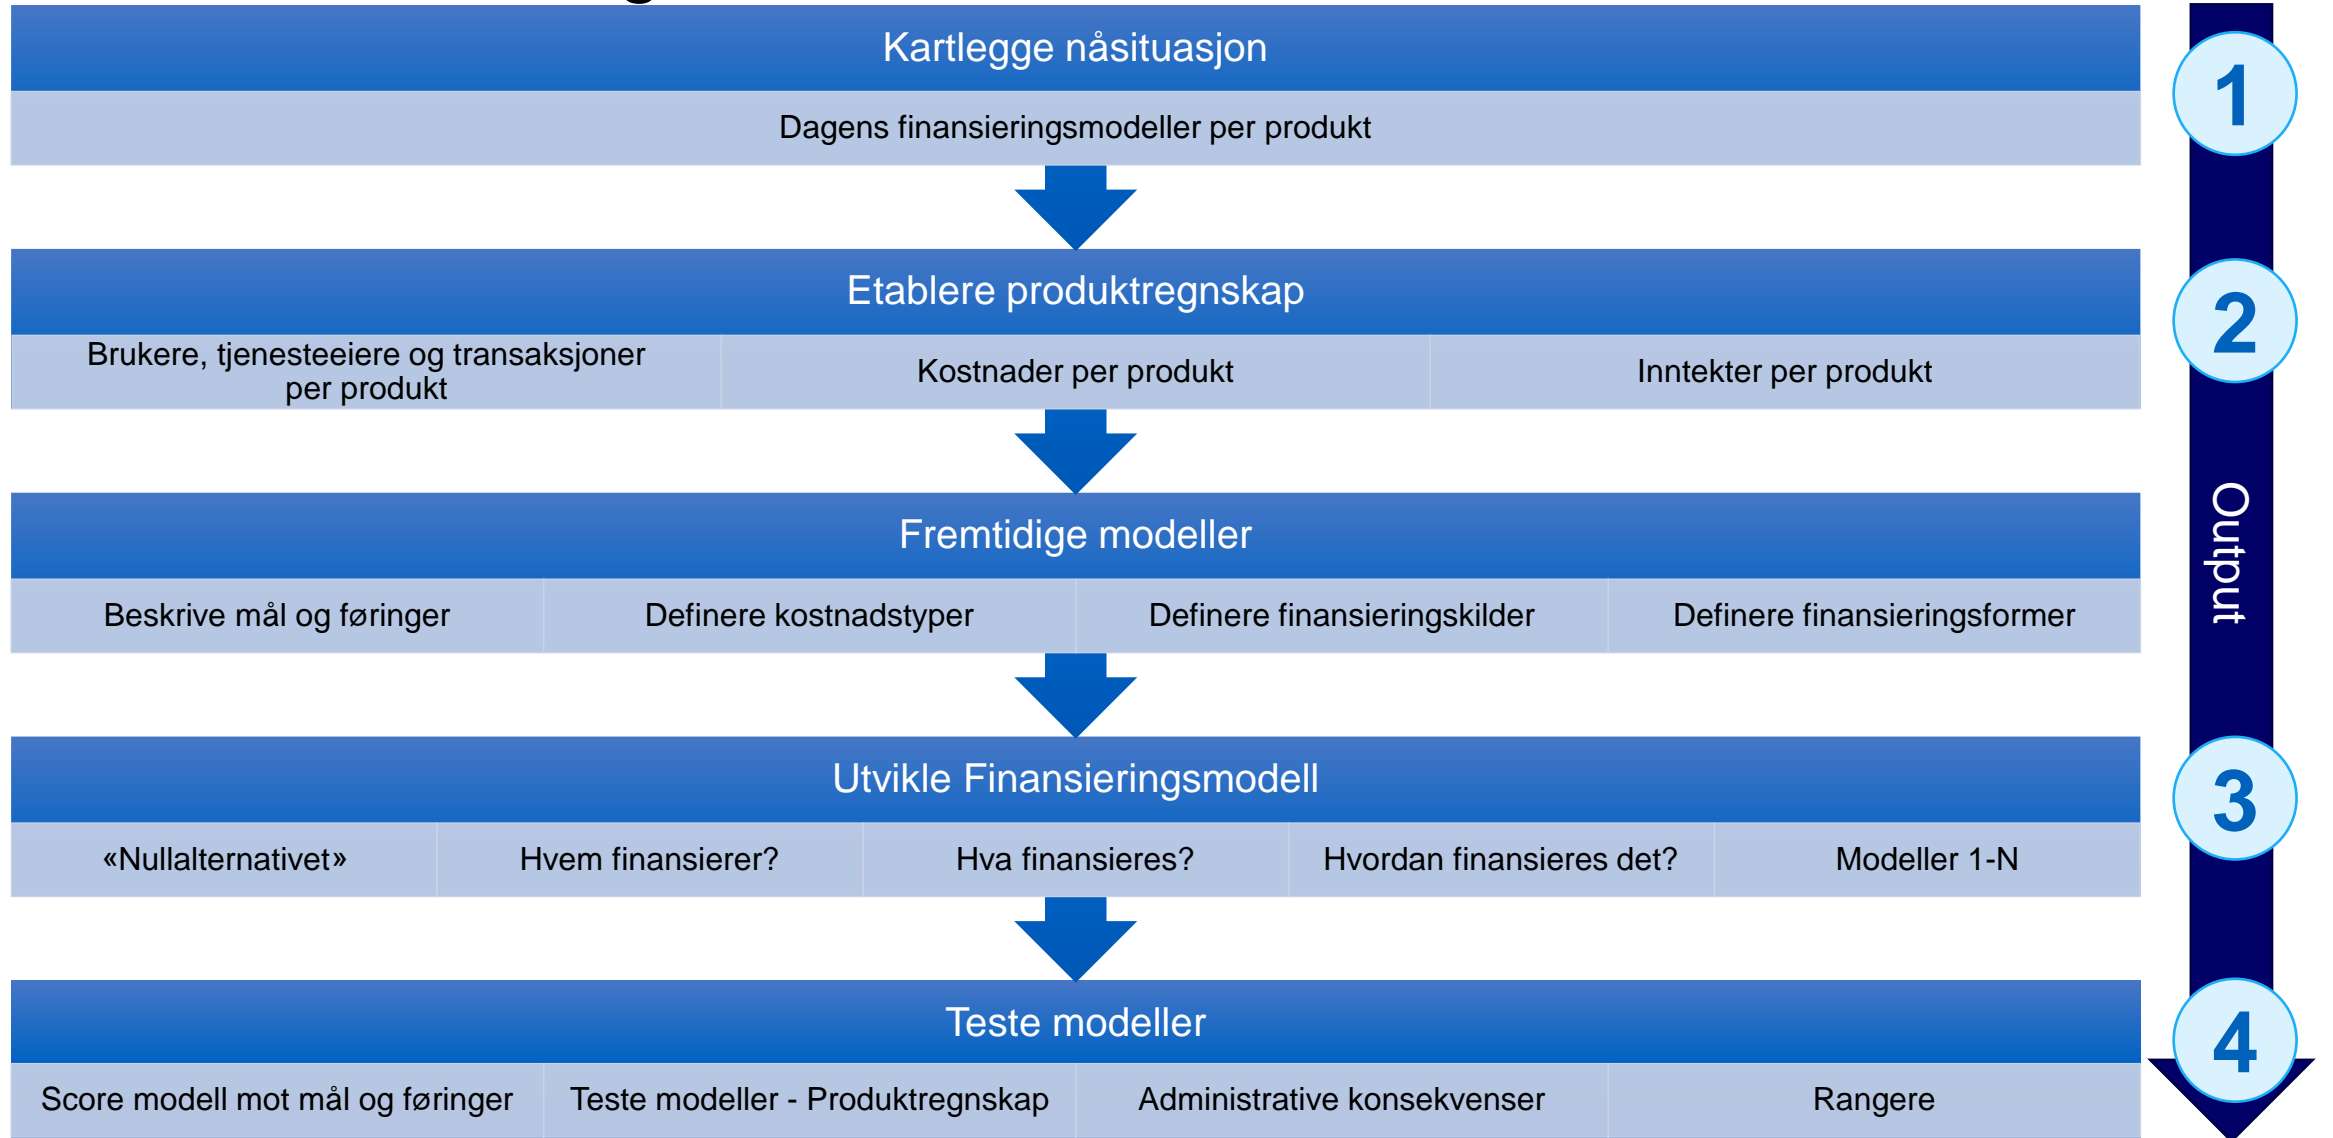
Kartlegge nåsituasjon

Dagens finansieringsmodeller per produkt

Etablere produktregnskap

| Brukere, tjenesteeiere og transaksjoner per produkt | Kostnader per produkt | Inntekter per produkt |
|---|---|---|

Fremtidige modeller

| Beskrive mål og føringer | Definere kostnadstyper | Definere finansieringskilder | Definere finansieringsformer |
|---|---|---|---|

Utvikle Finansieringsmodell

| «Nullalternativet» | Hvem finansierer? | Hva finansieres? | Hvordan finansieres det? | Modeller 1-N |
|---|---|---|---|---|

Teste modeller

| Score modell mot mål og føringer | Teste modeller - Produktregnskap | Administrative konsekvenser | Rangere |
|---|---|---|---|

1
2
Output
3
4